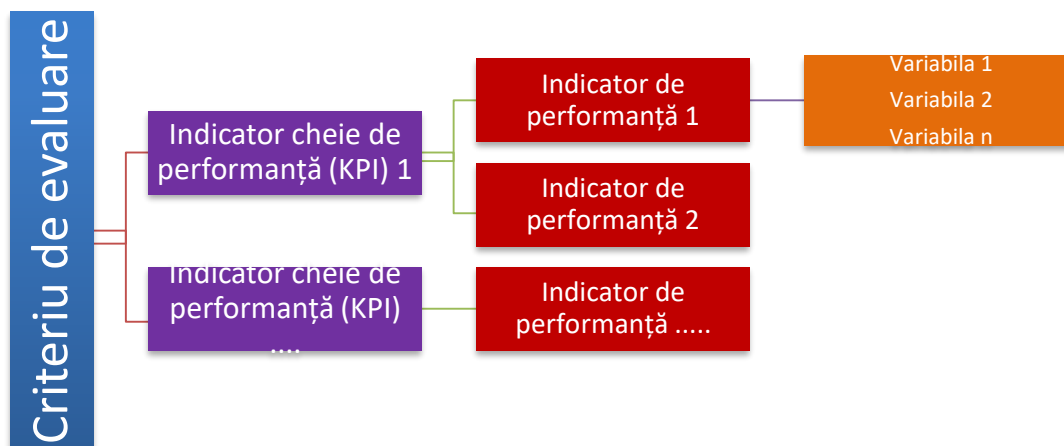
Criteriu de evaluare

Indicator cheie de performanță (KPI) 1

Indicator de performanță 1

Variabila 1
Variabila 2
Variabila n

Indicator de performanță 2

Indicator cheie de performanță (KPI) ....

Indicator de performanță .....